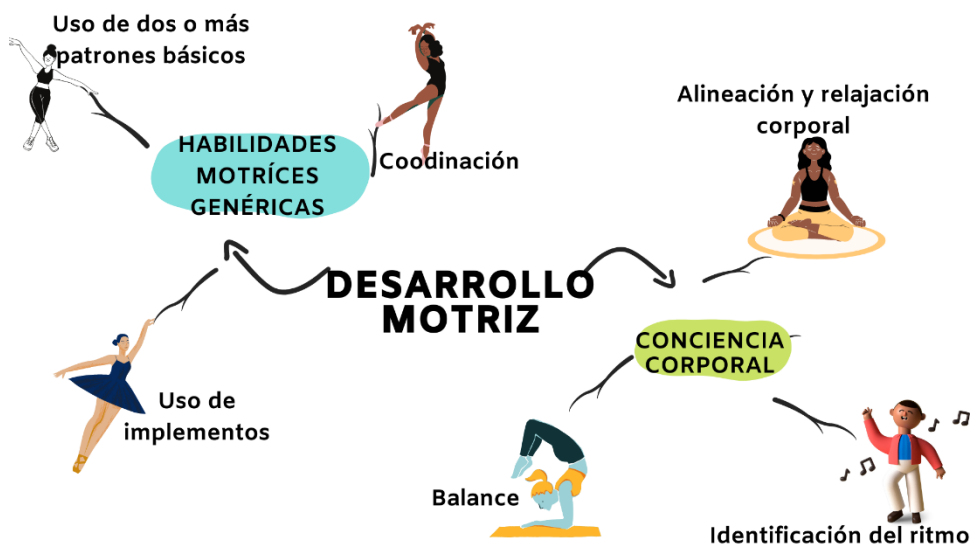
Uso de dos o más patrones básicos

HABILIDADES MOTRÍCES GENÉRICAS

Coodinación

Alineación y relajación corporal

DESARROLLO MOTRIZ

CONCIENCIA CORPORAL

Uso de implementos

Balance

Identificación del ritmo